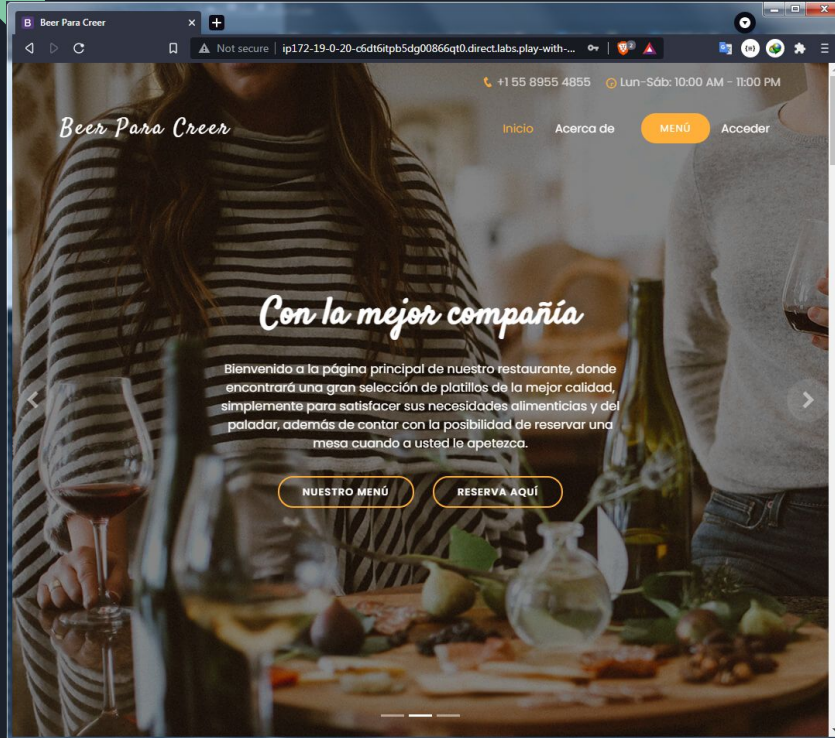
Beer Para Creer

Not secure | ip172-19-0-20-c6dt6itpb5dg00866qt0.direct.labs.play-with-...

+1 55 8955 4855 Lun-Sáb: 10:00 AM - 11:00 PM

Beer Para Creer

Inicio Acerca de MENÚ Acceder

Con la mejor compañía

Bienvenido a la página principal de nuestro restaurante, donde encontrará una gran selección de platillos de la mejor calidad, simplemente para satisfacer sus necesidades alimenticias y del paladar, además de contar con la posibilidad de reservar una mesa cuando a usted le apetezca.

NUESTRO MENÚ RESERVA AQUÍ